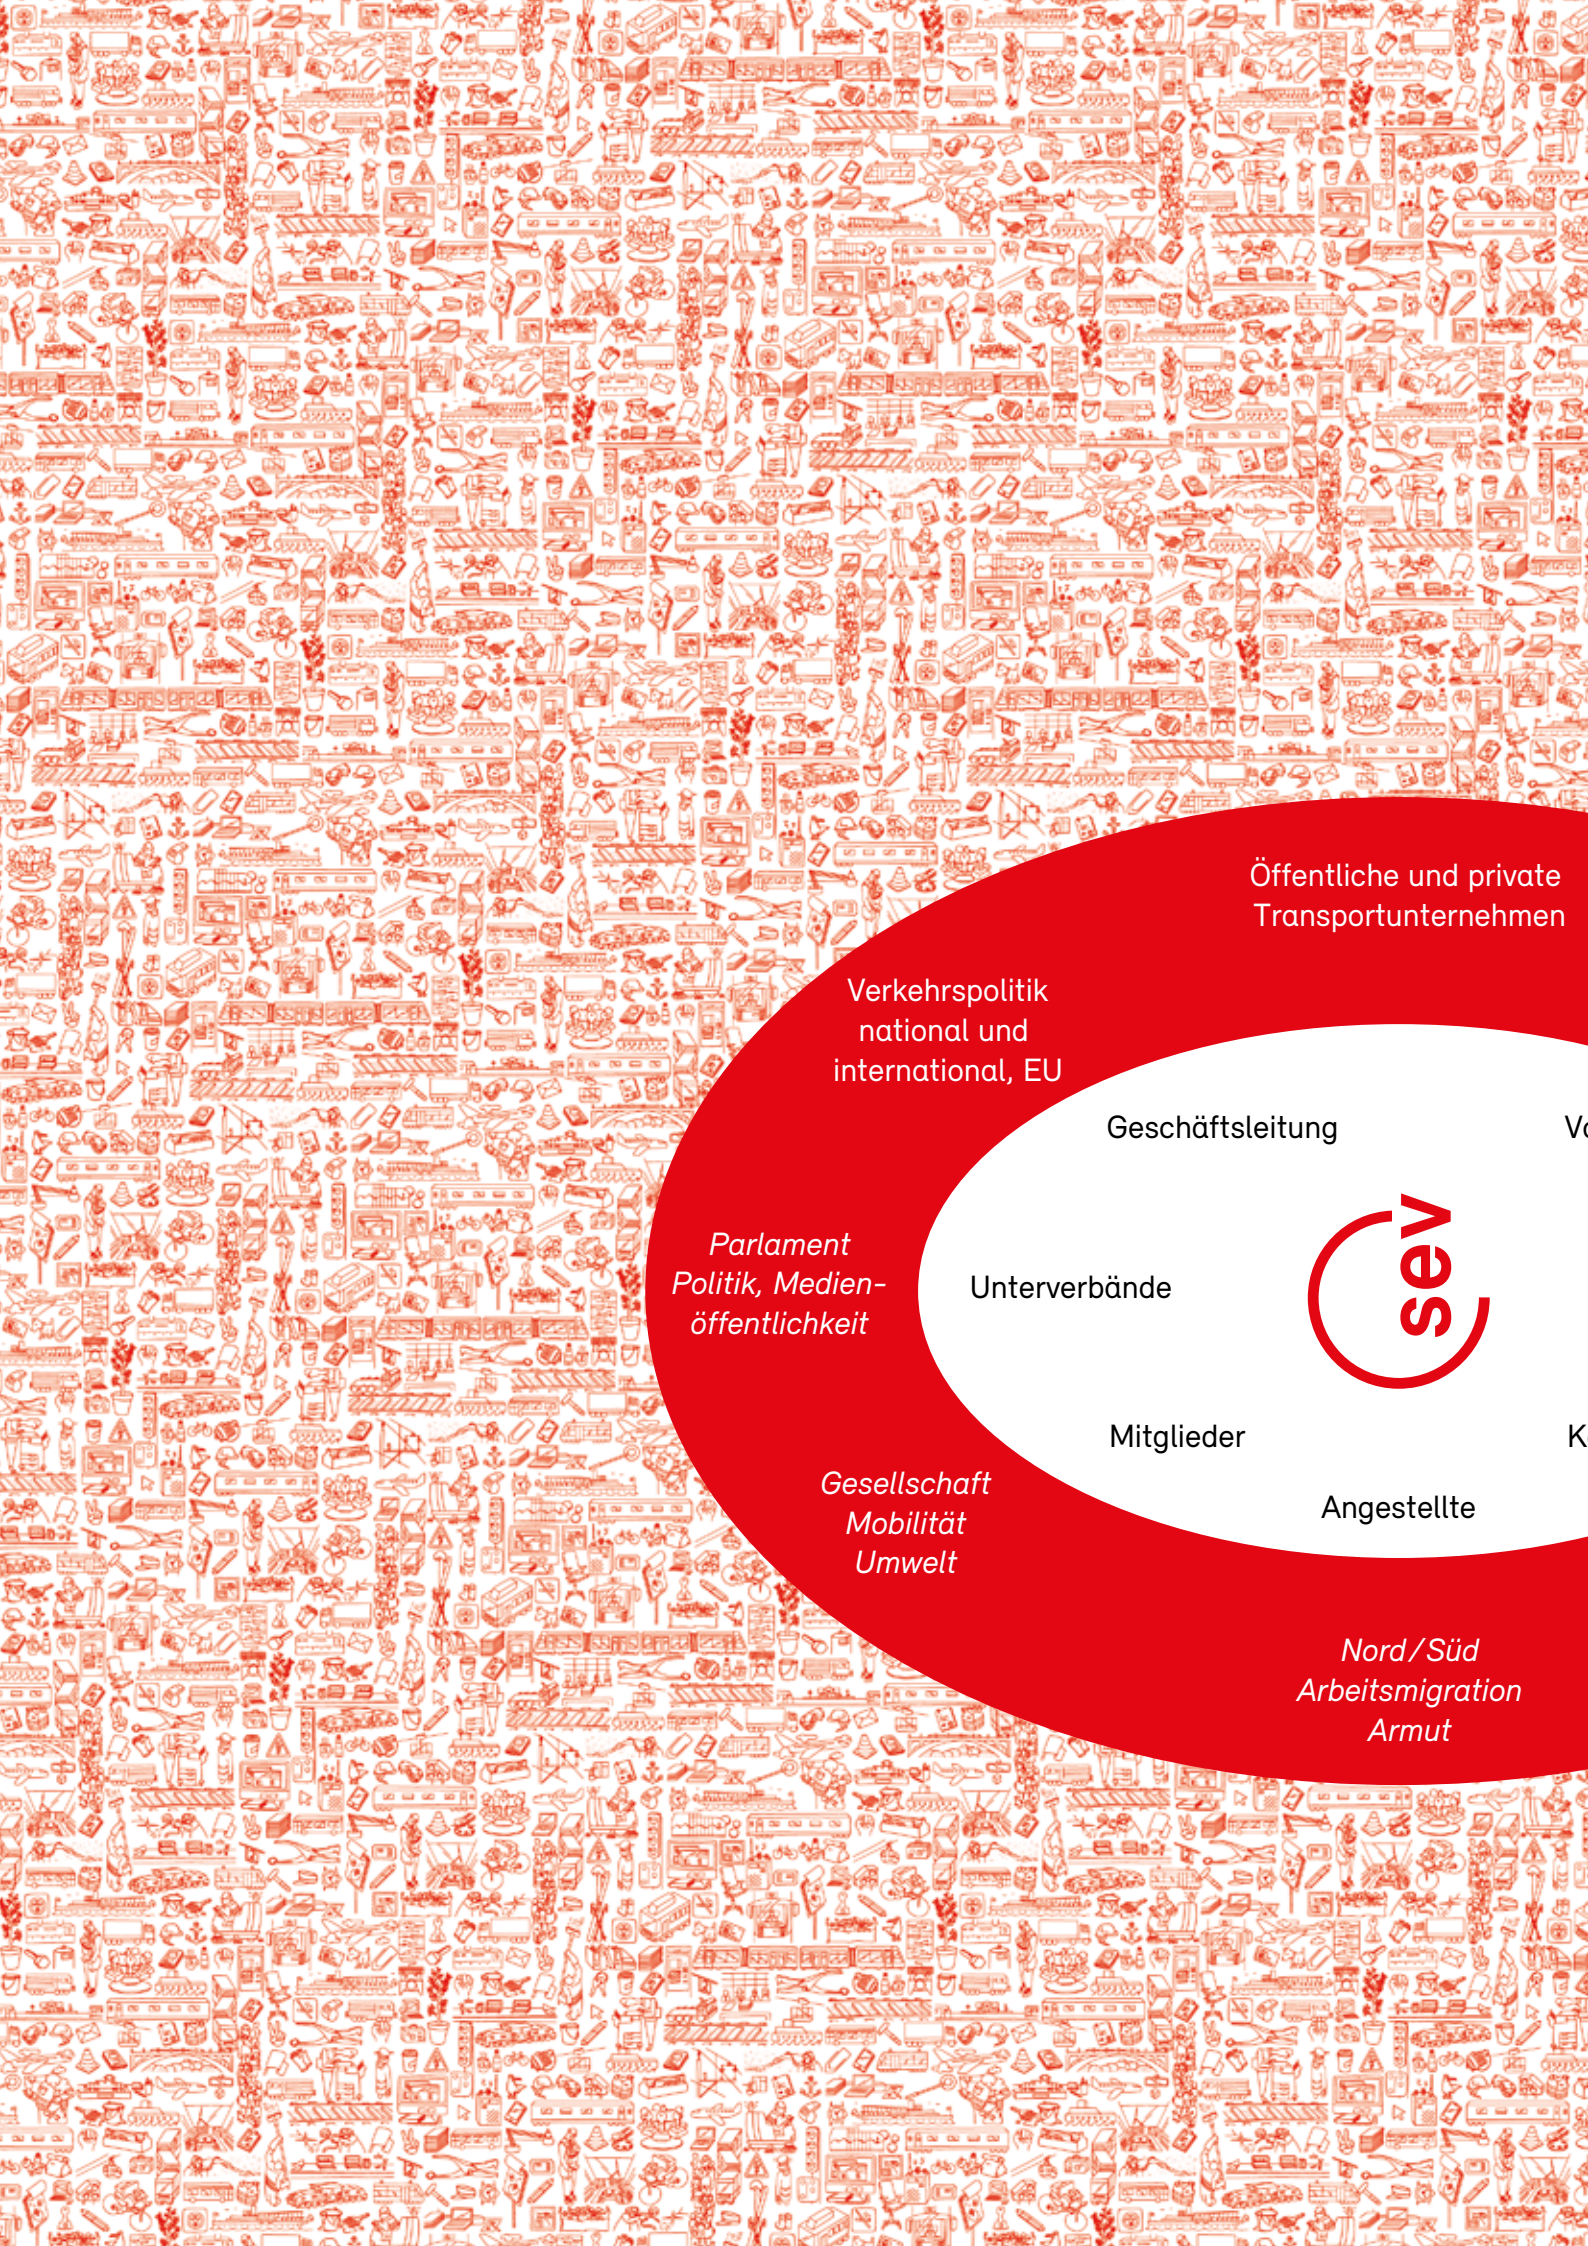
Öffentliche und private Transportunternehmen

Verkehrspolitik national und international, EU

Geschäftsleitung

Vo

Parlament Politik, Medienöffentlichkeit

Unterverbände

sev

Mitglieder

K

Angestellte

Gesellschaft Mobilität Umwelt

Nord/Süd Arbeitsmigration Armut